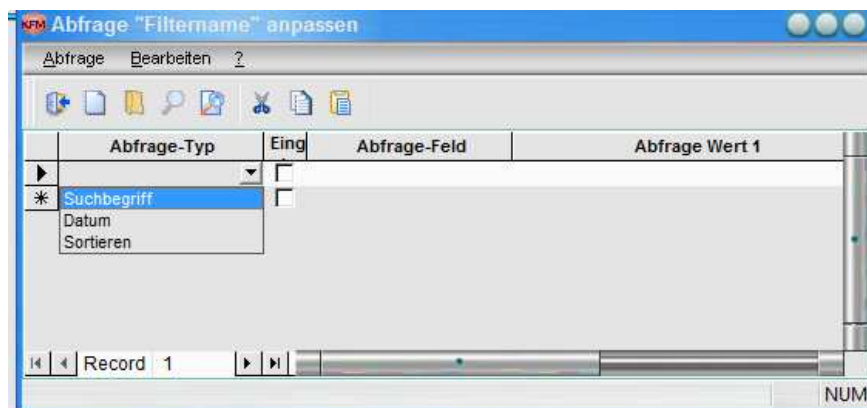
KFM Abfrage "Filtername" anpassen

Abfrage Bearbeiten ?

| Abfrage-Typ | Eing | Abfrage-Feld | Abfrage Wert 1 |
|---|---|---|---|
|  |  |  |  |
| Suchbegriff |  |  |  |
| Datum |  |  |  |
| Sortieren |  |  |  |

Record 1

NUM